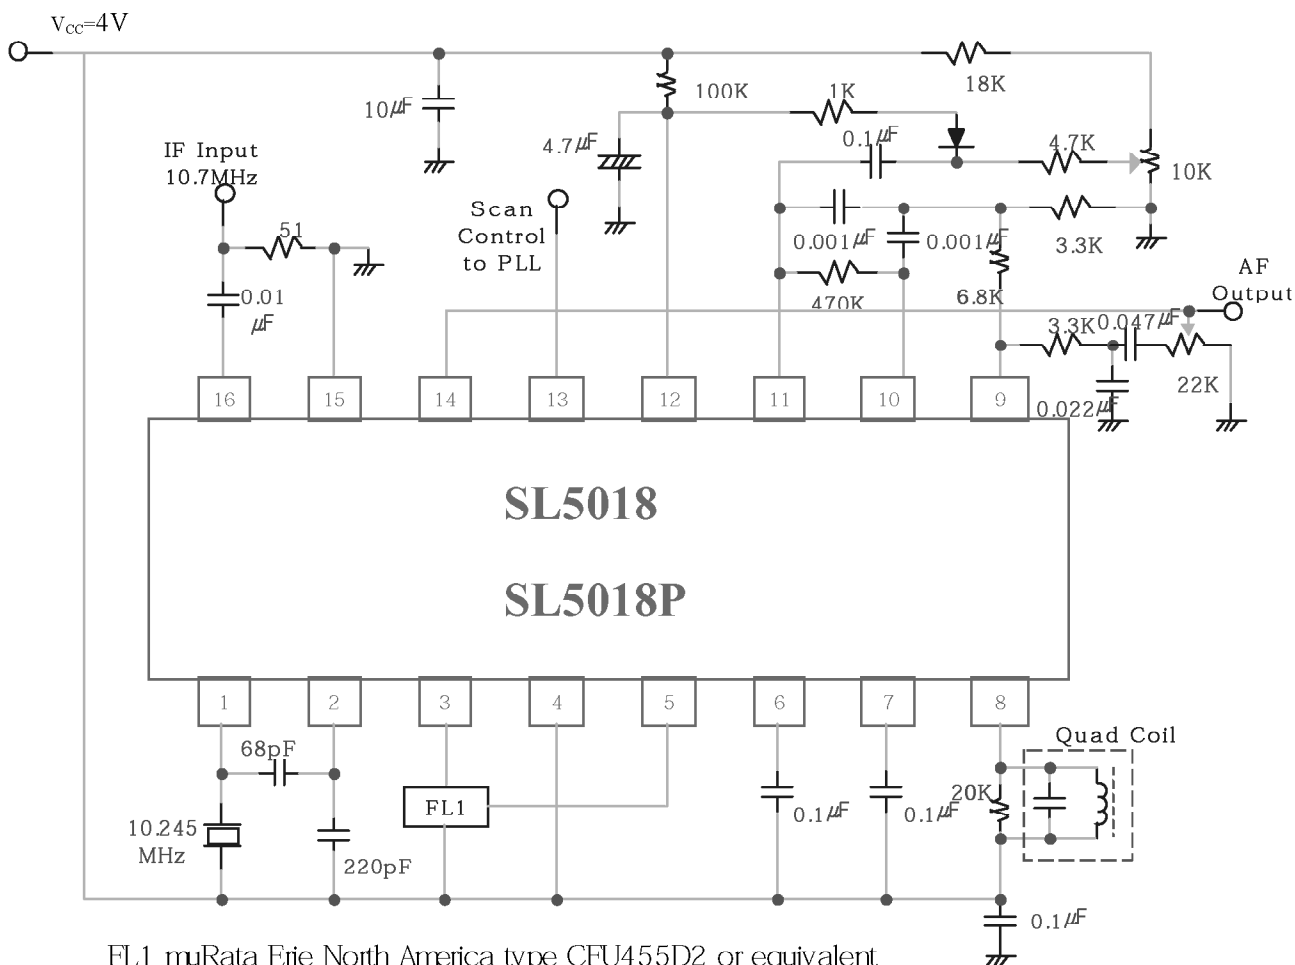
$V_{CC}$=4V

10μF

100K

18K

1K

4.7μF

0.1μF

4.7K

10K

IF Input 10.7MHz

Scan Control to PLL

51

0.001μF

0.001μF

3.3K

0.01 μF

470K

6.8K

AF Output

3.3K

0.047μF

22K

0.022μF

16 15 14 13 12 11 10 9

SL5018

SL5018P

1 2 3 4 5 6 7 8

Quad Coil

68pF

FL1

10.245 MHz

0.1μF

0.1μF

20K

220pF

0.1μF

FL1 muRata Erie North America type CFU455D2 or equivalent